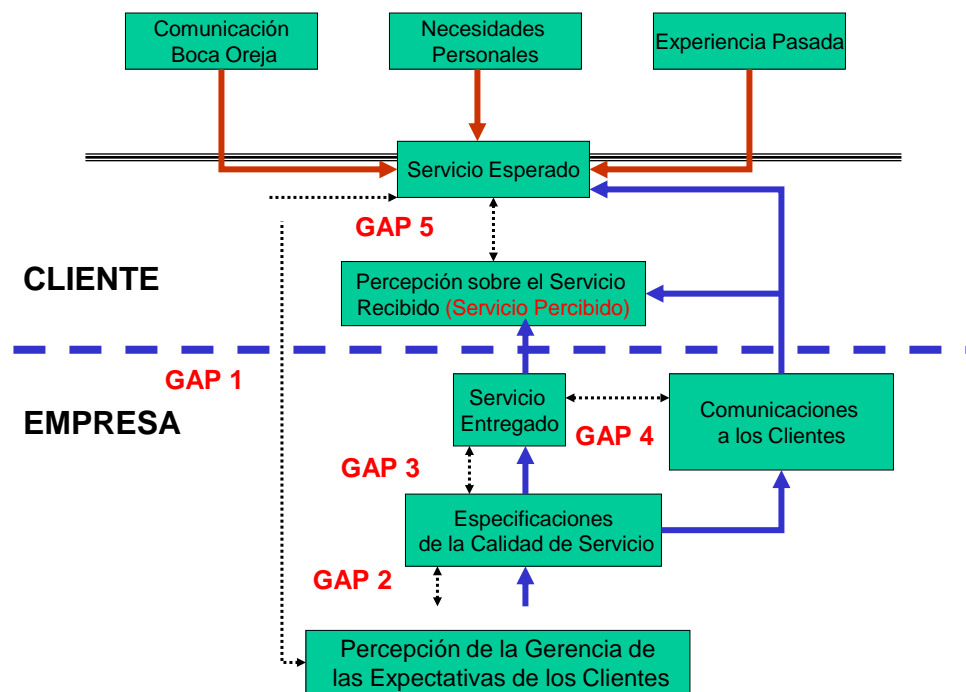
Comunicación Boca Oreja

Necesidades Personales

Experiencia Pasada

Servicio Esperado

GAP 5

CLIENTE

Percepción sobre el Servicio Recibido (Servicio Percibido)

GAP 1

EMPRESA

Servicio Entregado

GAP 4

Comunicaciones a los Clientes

GAP 3

Especificaciones de la Calidad de Servicio

GAP 2

Percepción de la Gerencia de las Expectativas de los Clientes